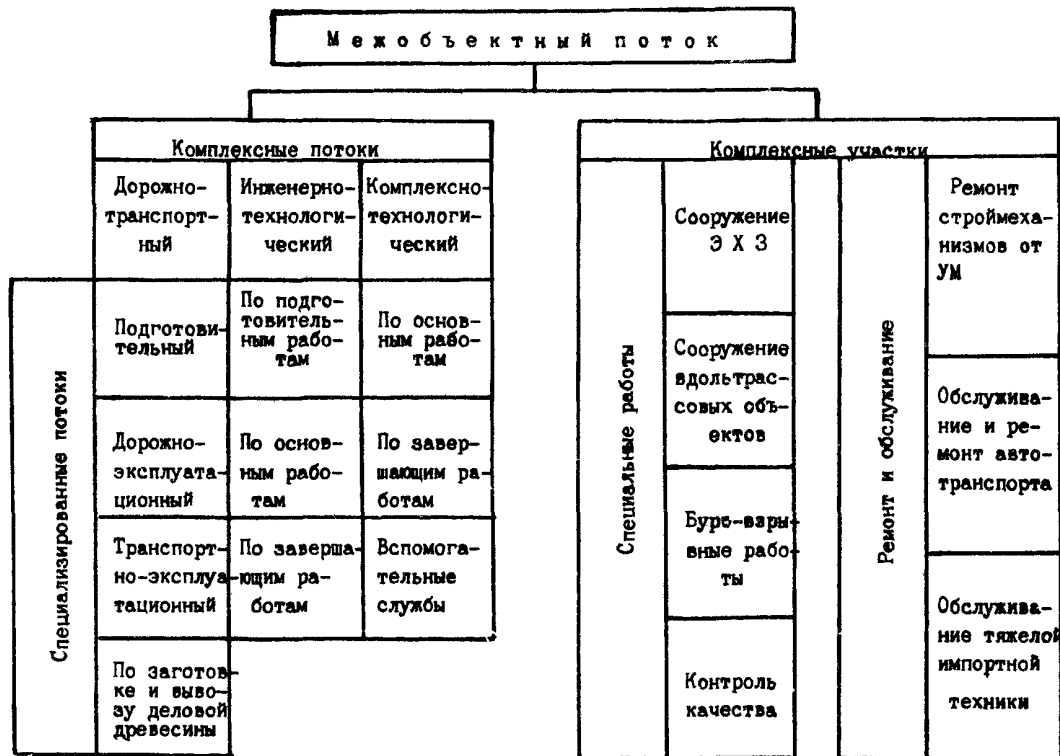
Межобъектный поток

Комплексные потоки

| Дорожно-транспортный | Инженерно-технологический | Комплексно-технологический |
|---|---|---|
| Подготовительный | По подготовительным работам | По основным работам |
| Дорожно-эксплуатационный | По основным работам | По завершающим работам |
| Транспортно-эксплуатационный | По завершающим работам | Вспомогательные службы |
| По заготовке и вывозу деловой древесины | | |

Специализированные потоки

Комплексные участки

Специальные работы

Сооружение Э Х З

Сооружение вдольтрассовых объектов

Буро-взрывные работы

Контроль качества

Ремонт и обслуживание

Ремонт строймеханизмов от УМ

Обслуживание и ремонт автотранспорта

Обслуживание тяжелой импортной техники